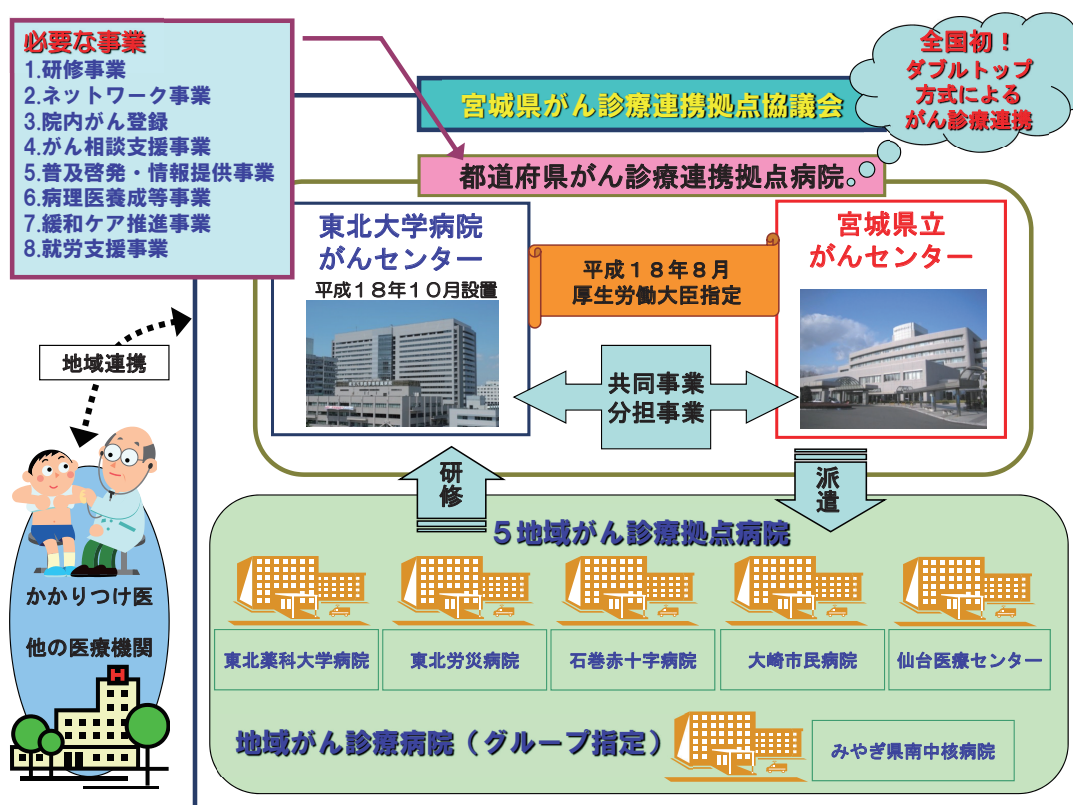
必要な事業
1.研修事業
2.ネットワーク事業
3.院内がん登録
4.がん相談支援事業
5.普及啓発・情報提供事業
6.病理医養成等事業
7.緩和ケア推進事業
8.就労支援事業

全国初！
ダブルトップ
方式による
がん診療連携

宮城県がん診療連携拠点協議会

都道府県がん診療連携拠点病院

東北大学病院
がんセンター
平成１８年１０月設置

平成１８年８月
厚生労働大臣指定

宮城県立
がんセンター

共同事業
分担事業

地域連携

かかりつけ医

他の医療機関

研修

派遣

５地域がん診療拠点病院

東北薬科大学病院

東北労災病院

石巻赤十字病院

大崎市民病院

仙台医療センター

地域がん診療病院（グループ指定）

みやぎ県南中核病院